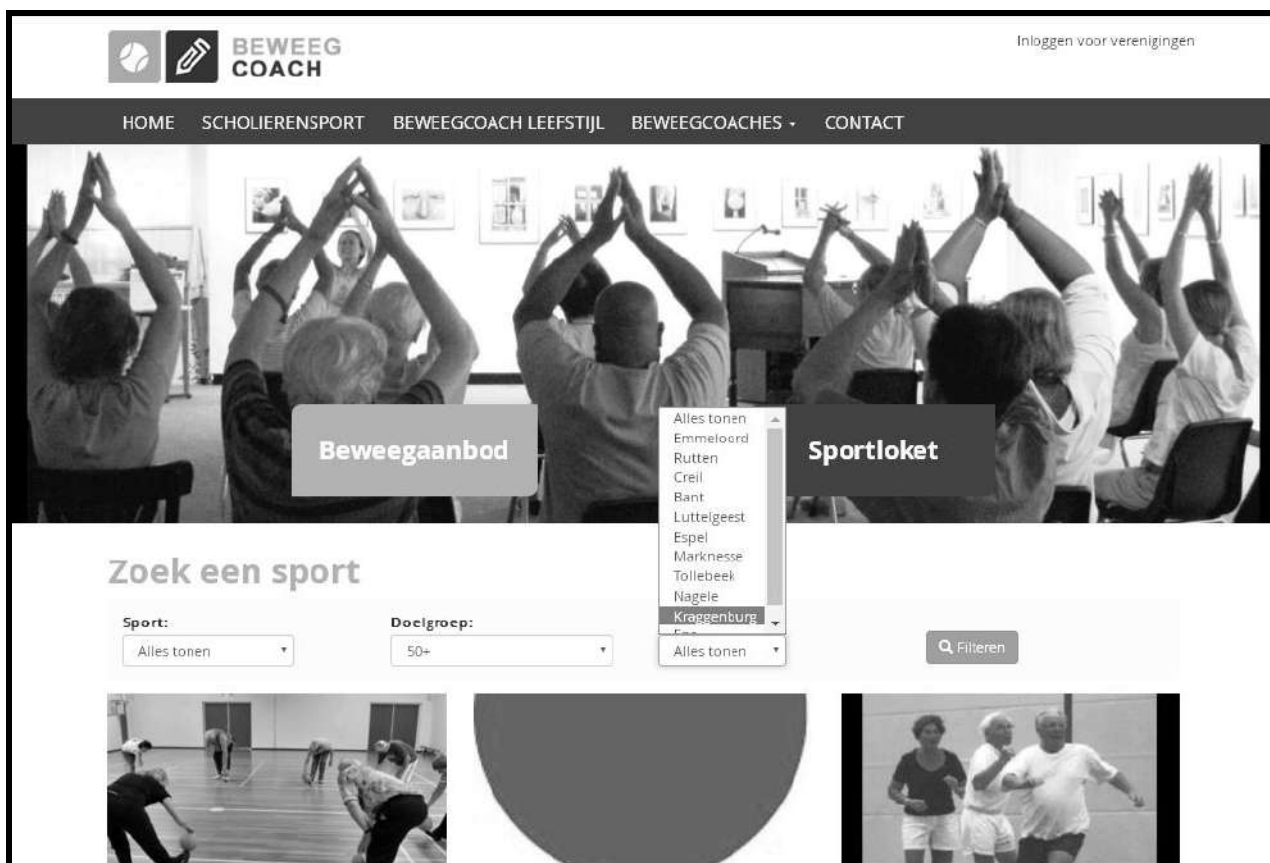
BEWEEG COACH

Inloggen voor verenigingen

HOME SCHOLIERENSPORT BEWEEGCOACH LEEFSTIJL BEWEEGCOACHES CONTACT

Beweegaanbod

Alles tonen
Emmeloord
Rutten
Creil
Bant
Luttelgeest
Espel
Marknesse
Tollebeek
Nagele
Kraggenburg
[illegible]

Sportloket

Zoek een sport

Sport:
Alles tonen

Doelgroep:
50+

Alles tonen

Filteren